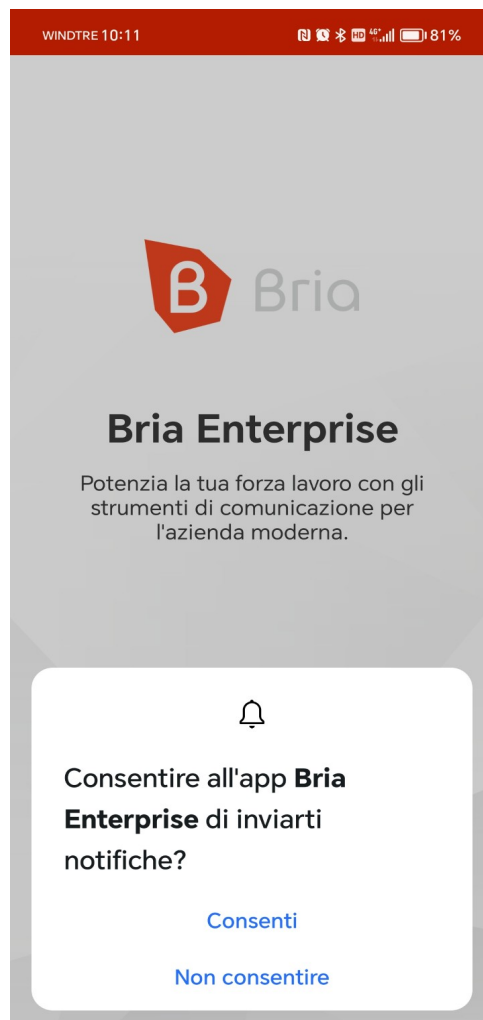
WINDTRE 10:11 HD 4G 81%

B Bria

Bria Enterprise

Potenzia la tua forza lavoro con gli strumenti di comunicazione per l'azienda moderna.

Consentire all'app **Bria Enterprise** di inviarti notifiche?

Consenti

Non consentire